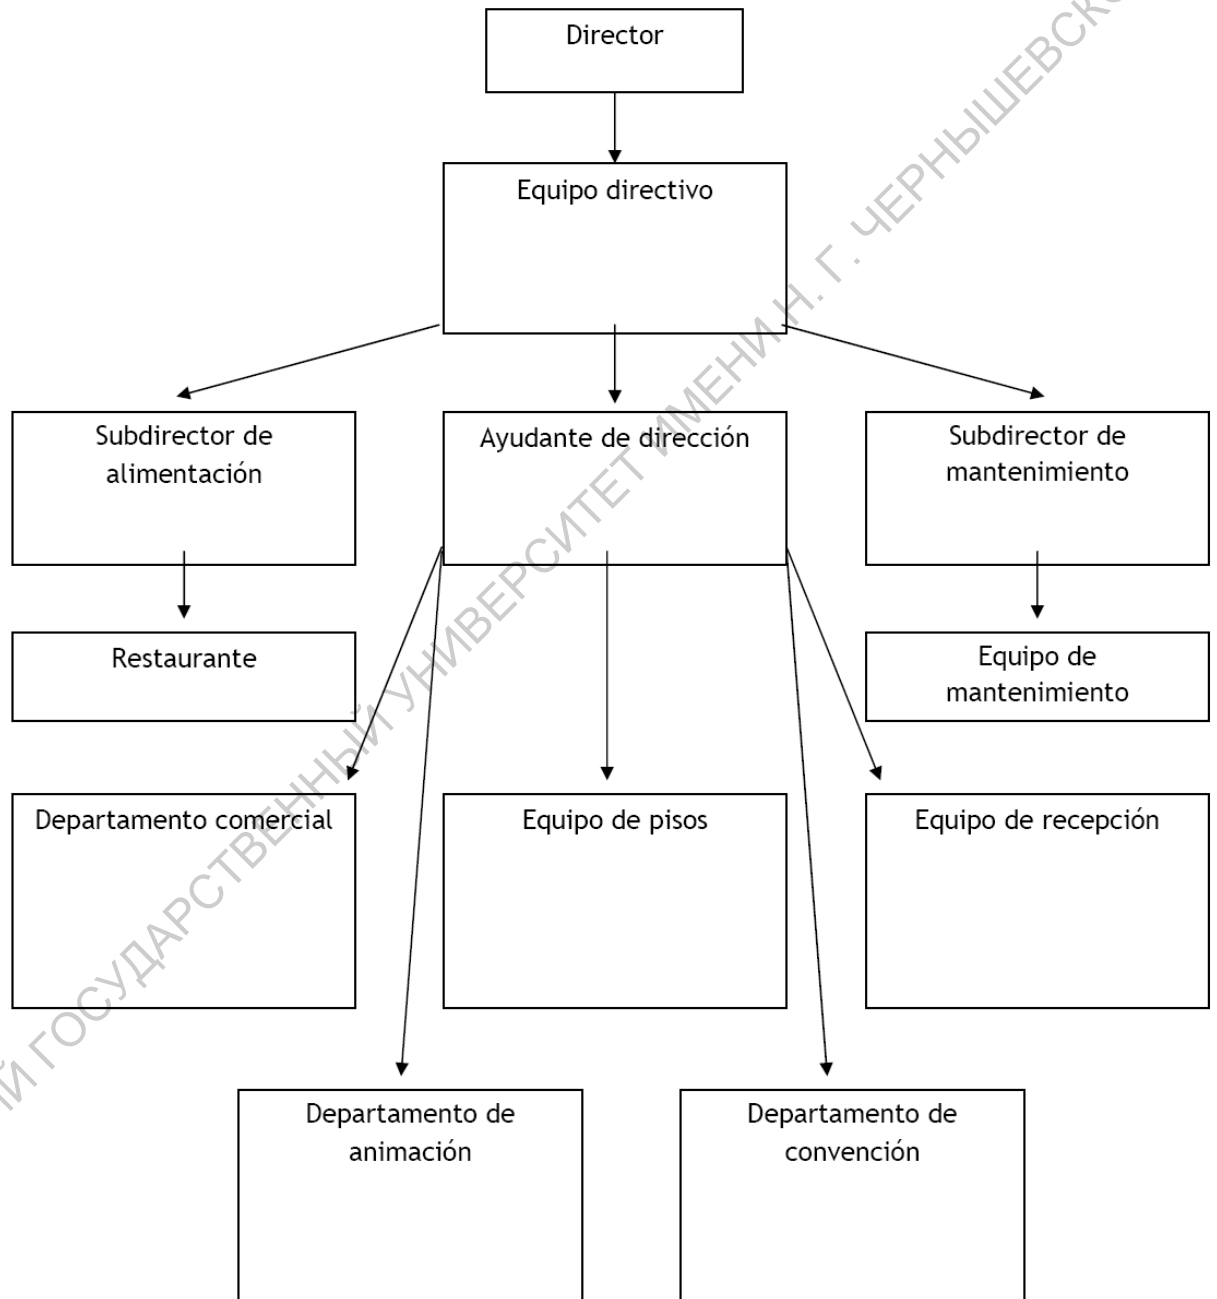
Director

Equipo directivo

Subdirector de alimentación

Ayudante de dirección

Subdirector de mantenimiento

Restaurante

Equipo de mantenimiento

Departamento comercial

Equipo de pisos

Equipo de recepción

Departamento de animación

Departamento de convención

Й ГОСУДАРСТВЕННЫЙ УНИВЕРСИТЕТ ИМЕНИ Н. Г. ЧЕРНЫШЕВСКО